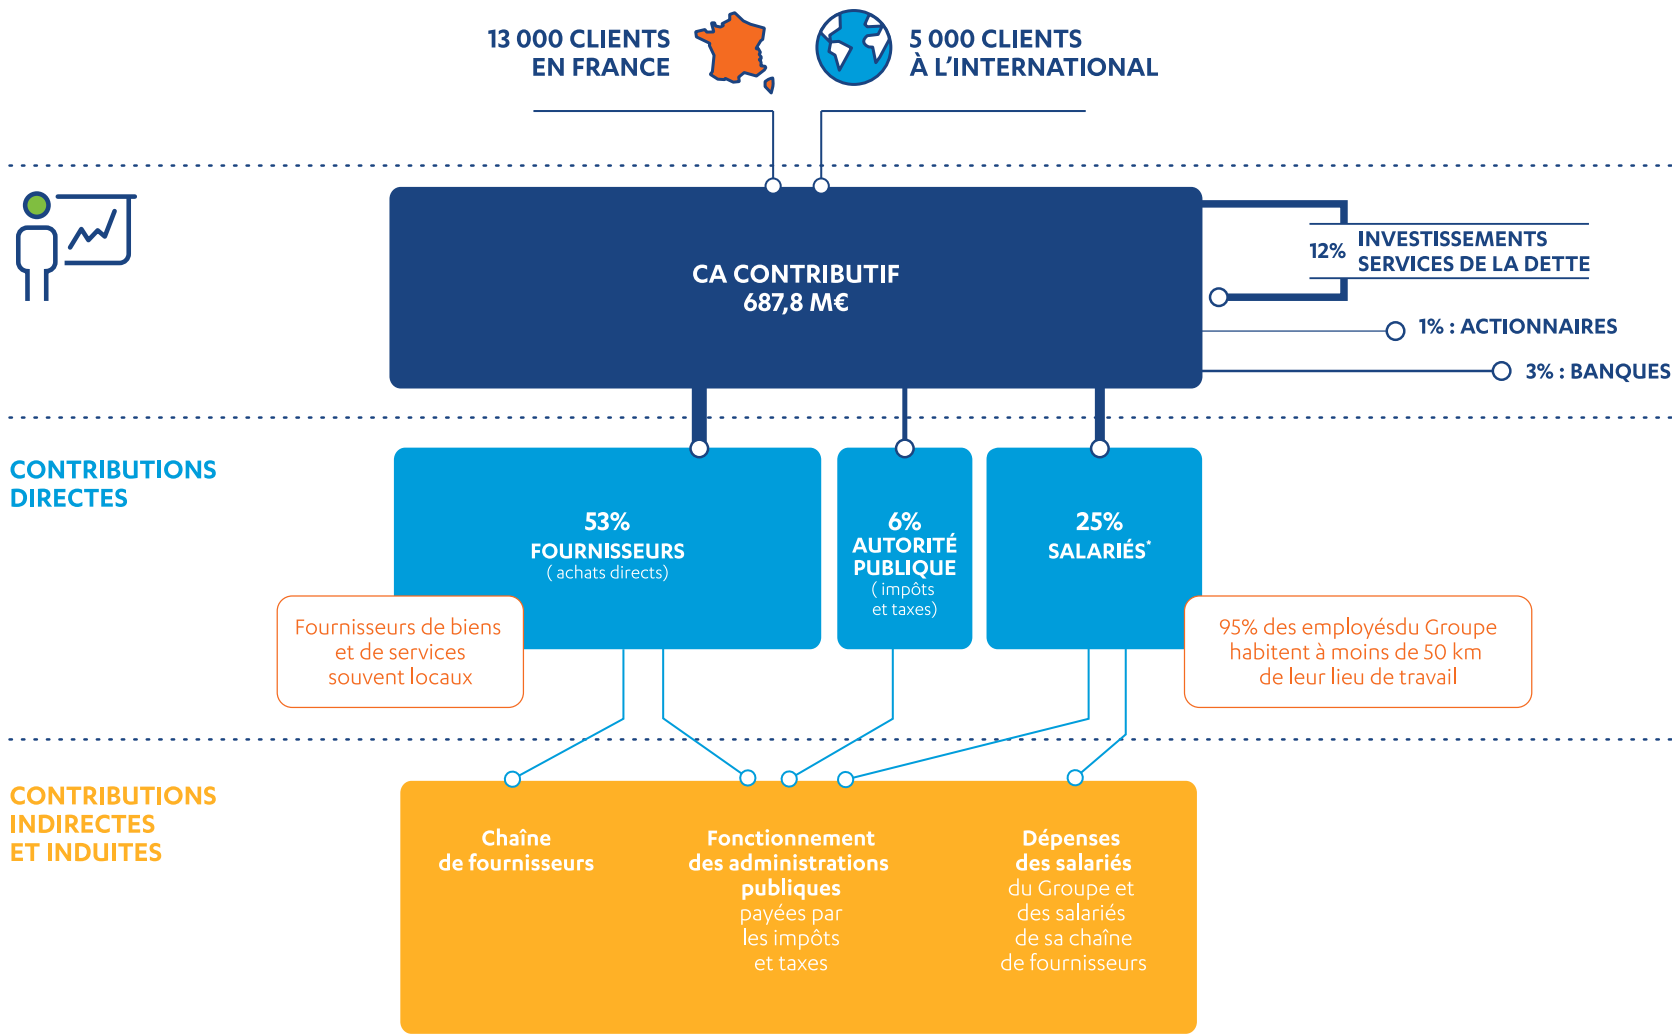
13 000 CLIENTS EN FRANCE

5 000 CLIENTS À L'INTERNATIONAL

CA CONTRIBUTIF
687,8 M€

12% INVESTISSEMENTS SERVICES DE LA DETTE

1% : ACTIONNAIRES

3% : BANQUES

CONTRIBUTIONS DIRECTES

53%
FOURNISSEURS
( achats directs)

6%
AUTORITÉ PUBLIQUE
( impôts et taxes)

25%
SALARIÉS*

Fournisseurs de biens et de services souvent locaux

95% des employésdu Groupe habitent à moins de 50 km de leur lieu de travail

CONTRIBUTIONS INDIRECTES ET INDUITES

Chaîne de fournisseurs

Fonctionnement des administrations publiques payées par les impôts et taxes

Dépenses des salariés du Groupe et des salariés de sa chaîne de fournisseurs